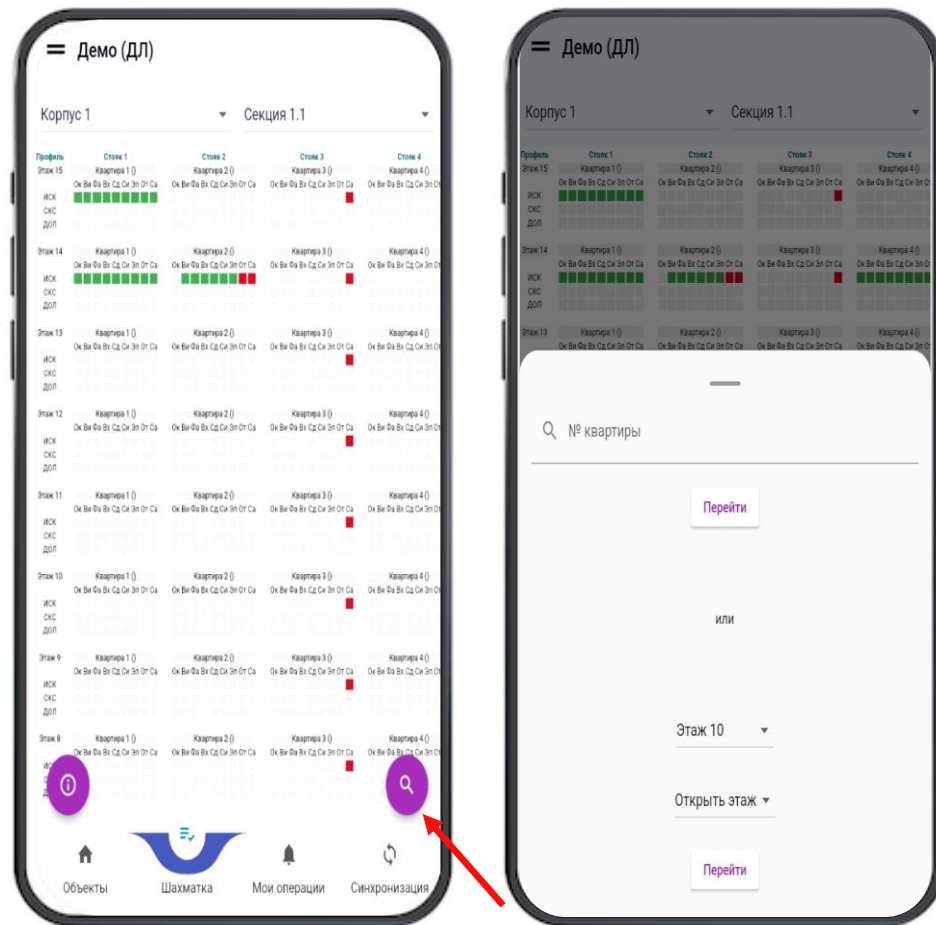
Демо (ДЛ)

Корпус 1

Секция 1.1

| Профиль | Стояк 1 | Стояк 2 | Стояк 3 | Стояк 4 |
|---|---|---|---|---|
| Этаж 15 | Квартира 1 () | Квартира 2 () | Квартира 3 () | Квартира 4 () |
| | Ок Вн Фа Вх Сд Си Эл От Са | Ок Вн Фа Вх Сд Си Эл От Са | Ок Вн Фа Вх Сд Си Эл От Са | Ок Вн Фа Вх Сд Си Эл От |
| ИСК | | | | |
| СКС | | | | |
| ДОЛ | | | | |
| Этаж 14 | Квартира 1 () | Квартира 2 () | Квартира 3 () | Квартира 4 () |
| | Ок Вн Фа Вх Сд Си Эл От Са | Ок Вн Фа Вх Сд Си Эл От Са | Ок Вн Фа Вх Сд Си Эл От Са | Ок Вн Фа Вх Сд Си Эл От |
| ИСК | | | | |
| СКС | | | | |
| ДОЛ | | | | |
| Этаж 13 | Квартира 1 () | Квартира 2 () | Квартира 3 () | Квартира 4 () |
| | Ок Вн Фа Вх Сд Си Эл От Са | Ок Вн Фа Вх Сд Си Эл От Са | Ок Вн Фа Вх Сд Си Эл От Са | Ок Вн Фа Вх Сд Си Эл От |
| ИСК | | | | |
| СКС | | | | |
| ДОЛ | | | | |
| Этаж 12 | Квартира 1 () | Квартира 2 () | Квартира 3 () | Квартира 4 () |
| | Ок Вн Фа Вх Сд Си Эл От Са | Ок Вн Фа Вх Сд Си Эл От Са | Ок Вн Фа Вх Сд Си Эл От Са | Ок Вн Фа Вх Сд Си Эл От |
| ИСК | | | | |
| СКС | | | | |
| ДОЛ | | | | |
| Этаж 11 | Квартира 1 () | Квартира 2 () | Квартира 3 () | Квартира 4 () |
| | Ок Вн Фа Вх Сд Си Эл От Са | Ок Вн Фа Вх Сд Си Эл От Са | Ок Вн Фа Вх Сд Си Эл От Са | Ок Вн Фа Вх Сд Си Эл От |
| ИСК | | | | |
| СКС | | | | |
| ДОЛ | | | | |
| Этаж 10 | Квартира 1 () | Квартира 2 () | Квартира 3 () | Квартира 4 () |
| | Ок Вн Фа Вх Сд Си Эл От Са | Ок Вн Фа Вх Сд Си Эл От Са | Ок Вн Фа Вх Сд Си Эл От Са | Ок Вн Фа Вх Сд Си Эл От |
| ИСК | | | | |
| СКС | | | | |
| ДОЛ | | | | |
| Этаж 9 | Квартира 1 () | Квартира 2 () | Квартира 3 () | Квартира 4 () |
| | Ок Вн Фа Вх Сд Си Эл От Са | Ок Вн Фа Вх Сд Си Эл От Са | Ок Вн Фа Вх Сд Си Эл От Са | Ок Вн Фа Вх Сд Си Эл От |
| ИСК | | | | |
| СКС | | | | |
| ДОЛ | | | | |
| Этаж 8 | Квартира 1 () | Квартира 2 () | Квартира 3 () | Квартира 4 () |
| | Ок Вн Фа Вх Сд Си Эл От Са | Ок Вн Фа Вх Сд Си Эл От Са | Ок Вн Фа Вх Сд Си Эл От Са | Ок Вн Фа Вх Сд Си Эл От |

Объекты Шахматка Мои операции Синхронизация

Демо (ДЛ)

Корпус 1

Секция 1.1

№ квартиры

Перейти

или

Этаж 10

Открыть этаж

Перейти